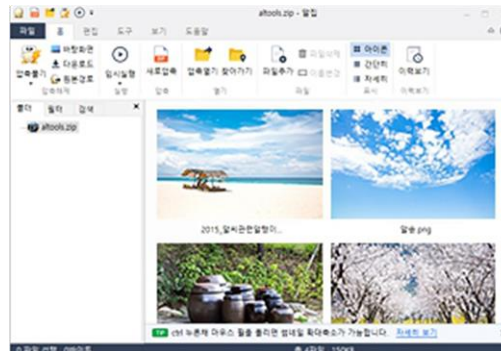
altools.zip - 알집

파일 홈 편집 도구 보기 도움말

압축풀기 바탕화면 다운로드 원본경로 압축해제

임시실행 실행

새로압축 압축

압축열기 찾아가기 열기

파일추가 파일삭제 이름변경 파일

아이콘 간단히 자세히 표시

이력보기 이력보기

폴더 필터 검색

altools.zip

2015_알씨관련일정이...

알송.png

TIP ctrl 누른채 마우스 휠을 돌리면 썸네일 확대/축소가 가능합니다. 자세히 보기